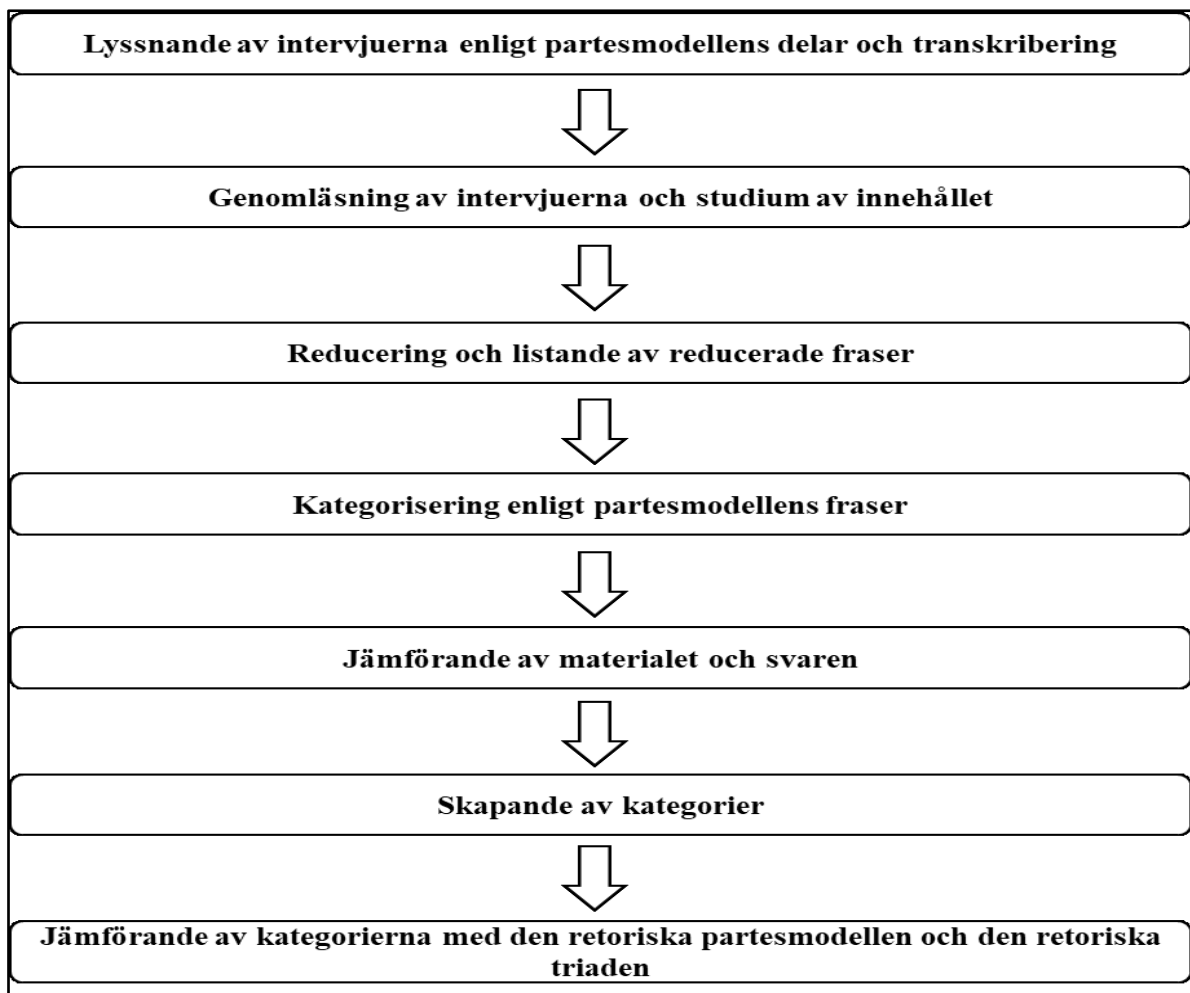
Lyssnande av intervjuerna enligt partesmodellens delar och transkribering

Genomläsning av intervjuerna och studium av innehållet

Reducering och listande av reducerade fraser

Kategorisering enligt partesmodellens fraser

Jämförande av materialet och svaren

Skapande av kategorier

Jämförande av kategorierna med den retoriska partesmodellen och den retoriska triaden